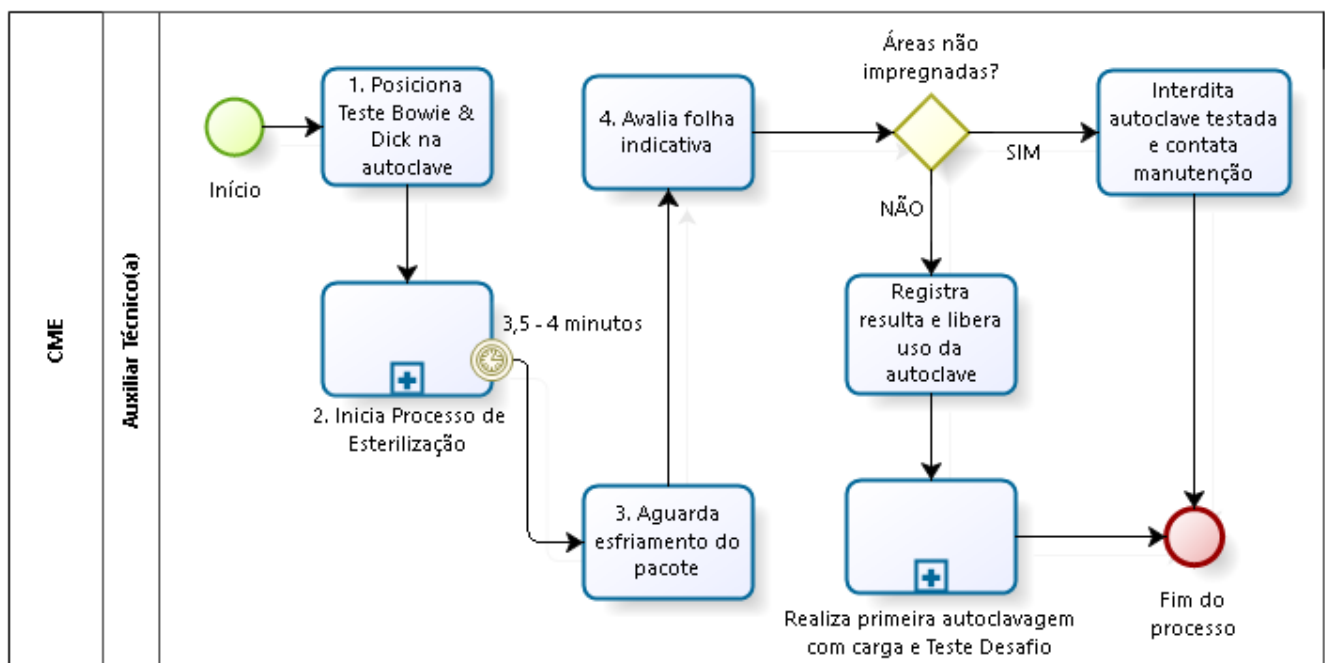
CME

Auxiliar Técnico(a)

Início

1. Posiciona Teste Bowie & Dick na autoclave

2. Inicia Processo de Esterilização

3,5 - 4 minutos

3. Aguarda esfriamento do pacote

4. Avalia folha indicativa

Áreas não impregnadas?

SIM

NÃO

Interdita autoclave testada e contata manutenção

Registra resulta e libera uso da autoclave

Realiza primeira autoclavagem com carga e Teste Desafio

Fim do processo